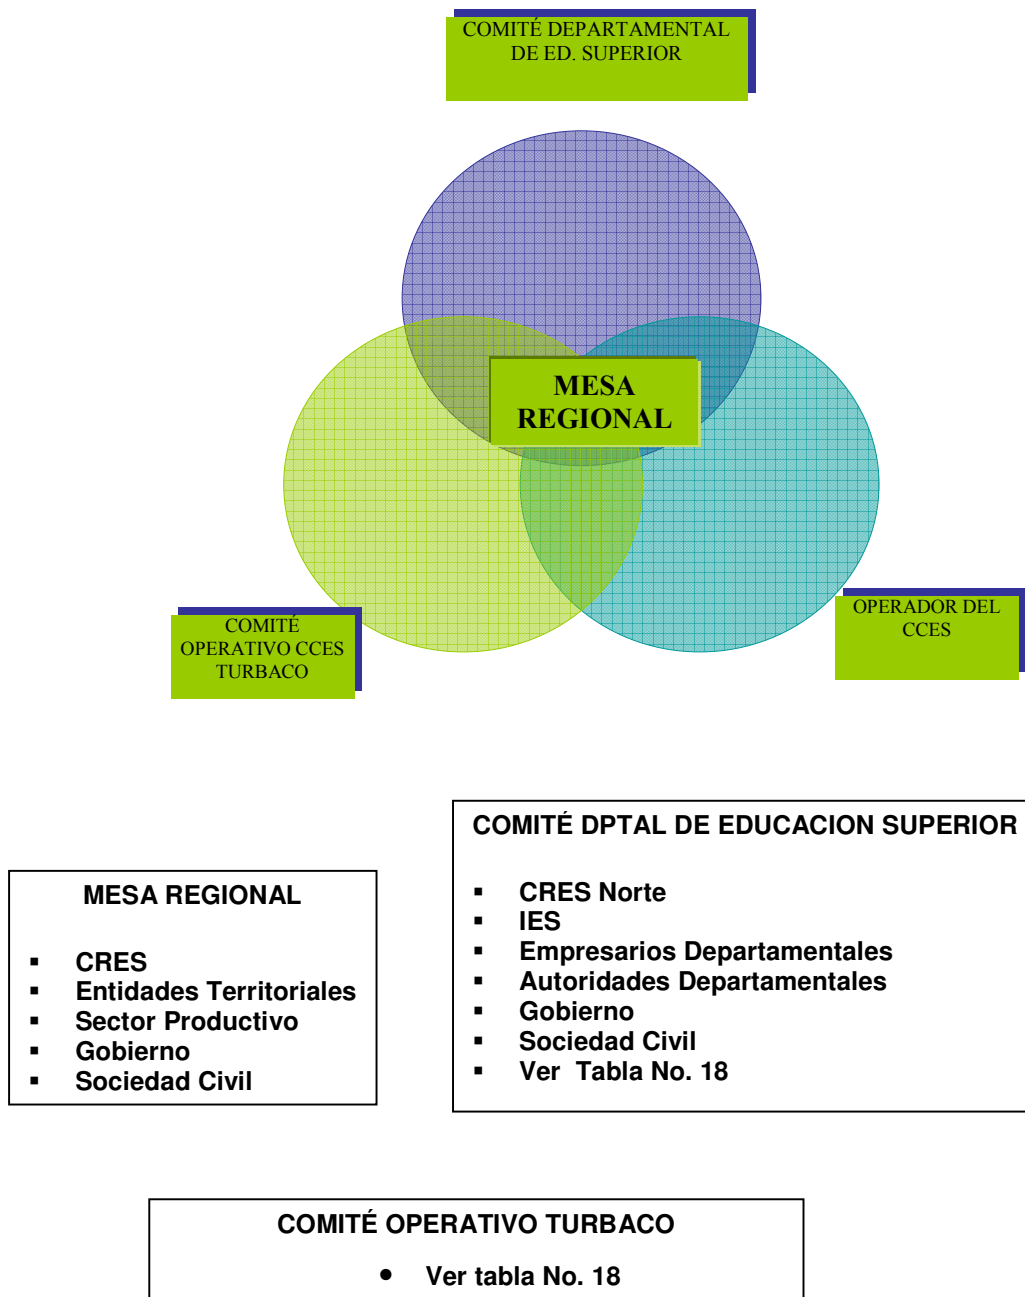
COMITÉ DEPARTAMENTAL DE ED. SUPERIOR

MESA REGIONAL

COMITÉ OPERATIVO CCES TURBACO

OPERADOR DEL CCES

COMITÉ DPTAL DE EDUCACION SUPERIOR

- CRES Norte
- IES
- Empresarios Departamentales
- Autoridades Departamentales
- Gobierno
- Sociedad Civil
- Ver Tabla No. 18

MESA REGIONAL

- CRES
- Entidades Territoriales
- Sector Productivo
- Gobierno
- Sociedad Civil

COMITÉ OPERATIVO TURBACO

- Ver tabla No. 18